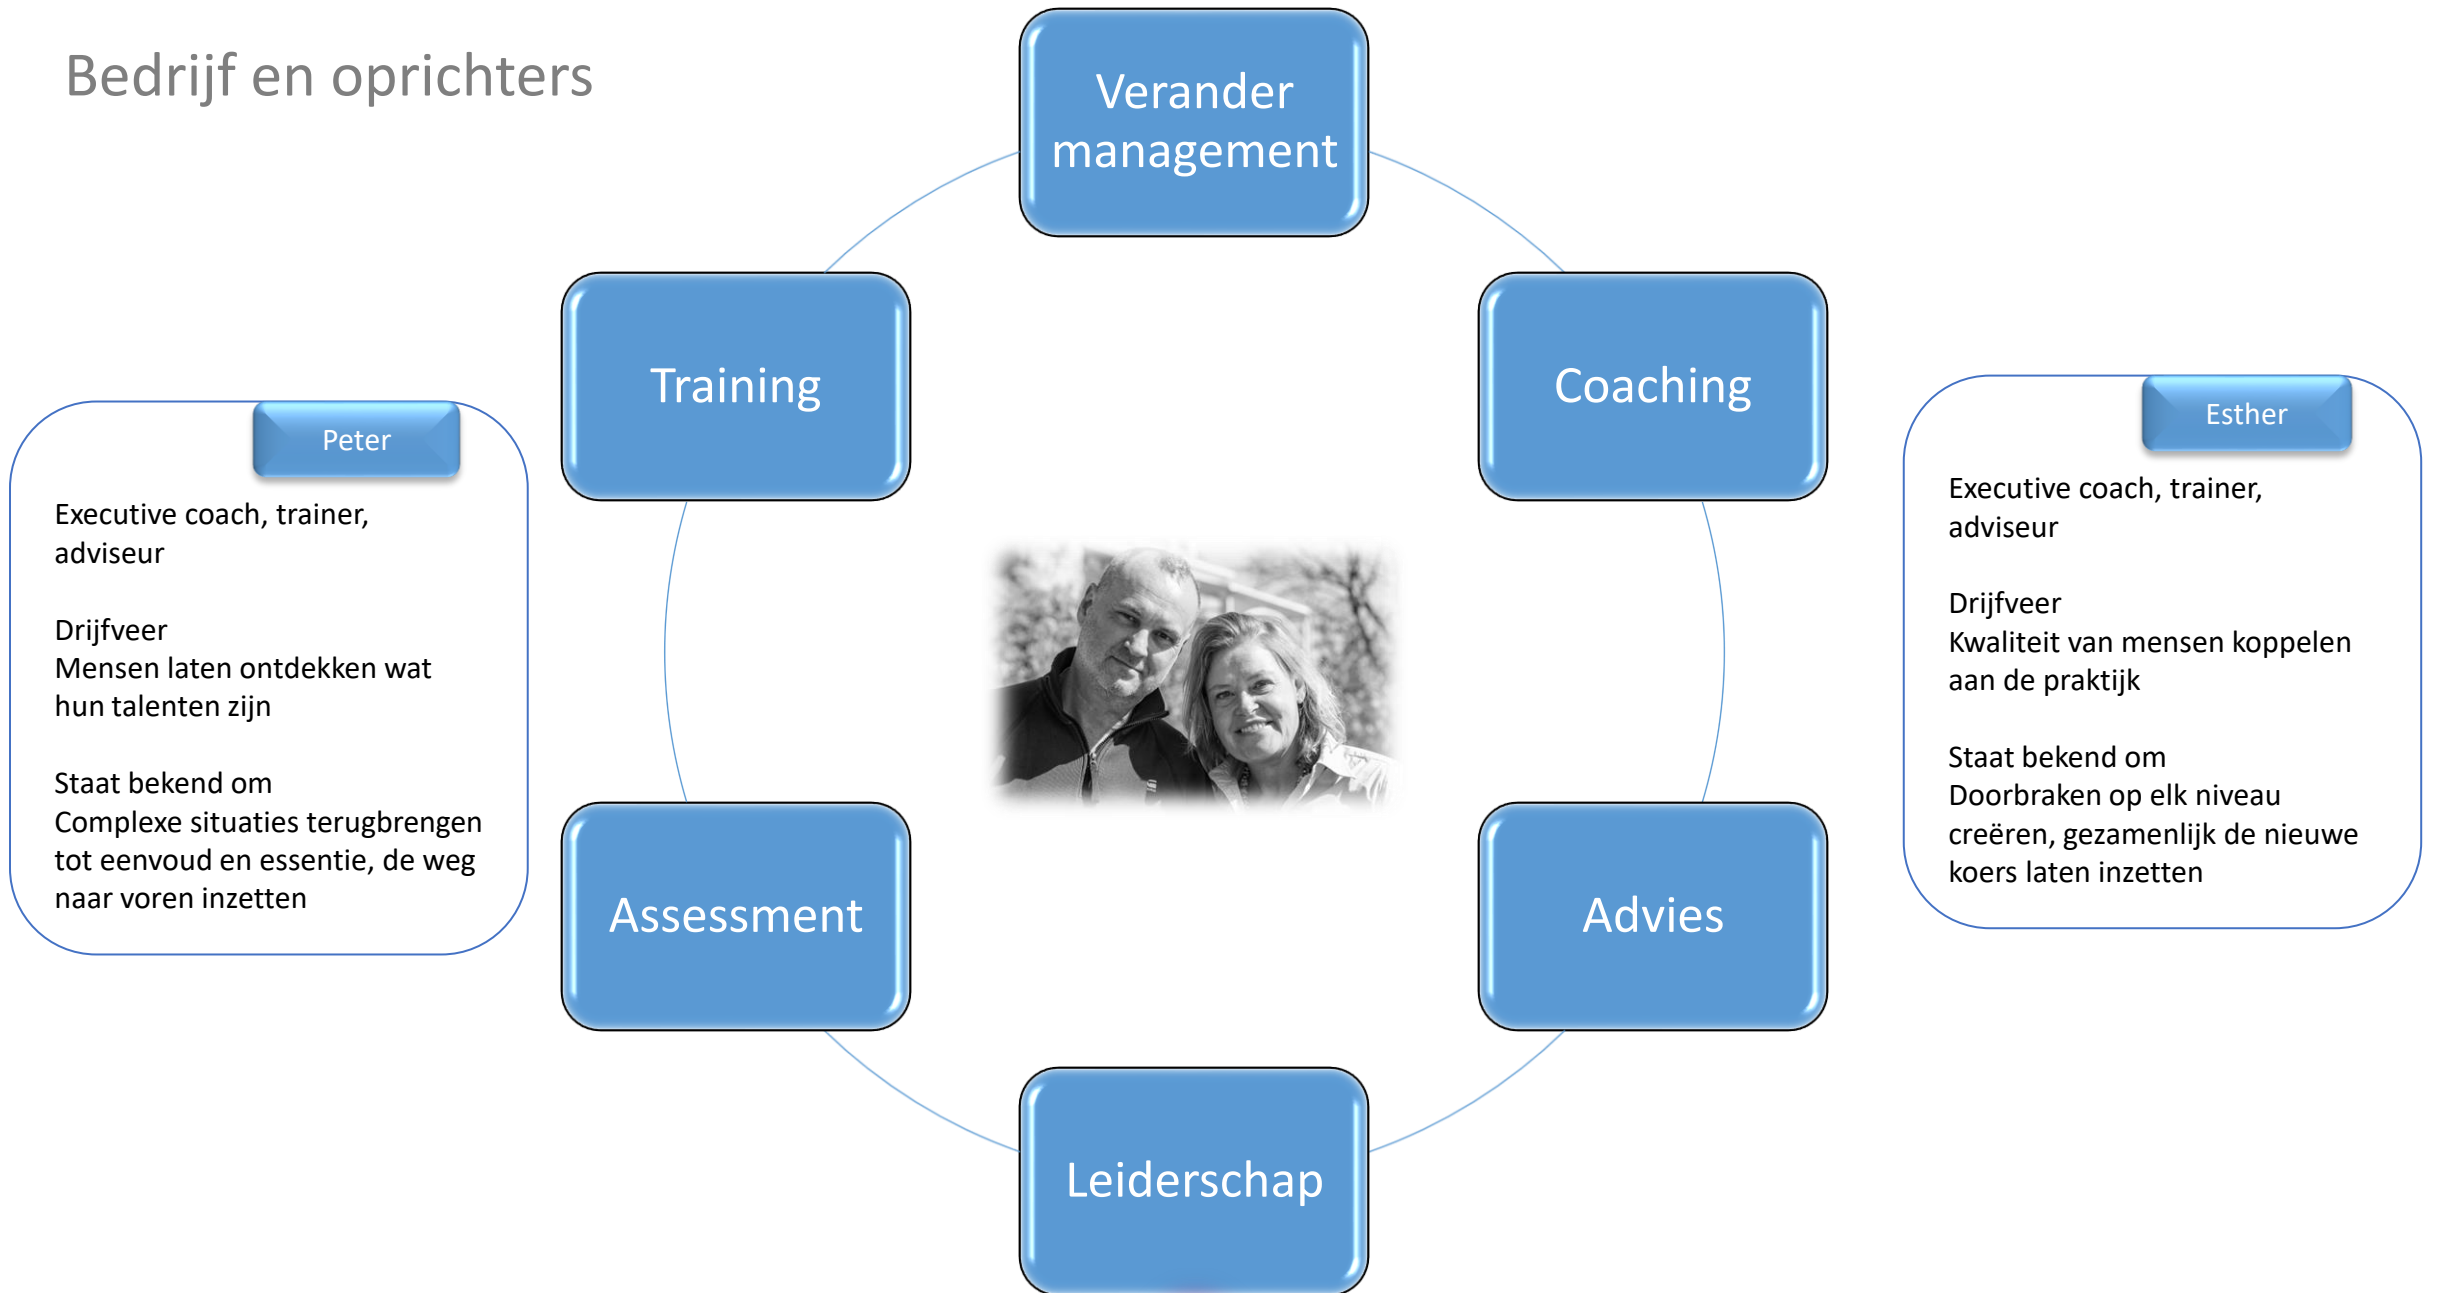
Bedrijf en oprichters

Verander management

Training

Coaching

Peter

Executive coach, trainer, adviseur

Drijfveer
Mensen laten ontdekken wat hun talenten zijn

Staat bekend om
Complexe situaties terugbrengen tot eenvoud en essentie, de weg naar voren inzetten

Esther

Executive coach, trainer, adviseur

Drijfveer
Kwaliteit van mensen koppelen aan de praktijk

Staat bekend om
Doorbraken op elk niveau creëren, gezamenlijk de nieuwe koers laten inzetten

Assessment

Advies

Leiderschap